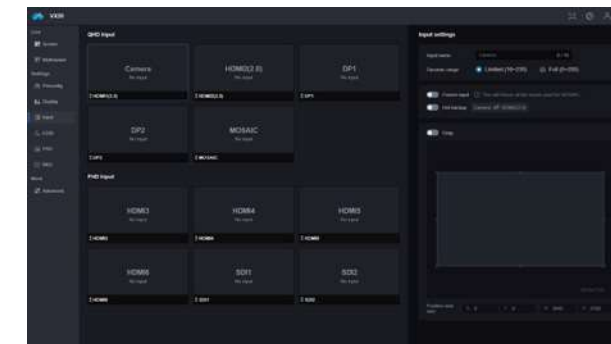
VX Input settings

UHD Input

Camera
No input

HDMI(2.0)
No input

DP1
No input

DP2
No input

MOSAIC
No input

FHD Input

HDMI3
No input

HDMI4
No input

HDMI5
No input

HDMI6
No input

SDI1
No input

SDI2
No input

Input settings

Input name

Dynamic range

Limited (16~235)

Full (0~255)

Freeze input

Crop